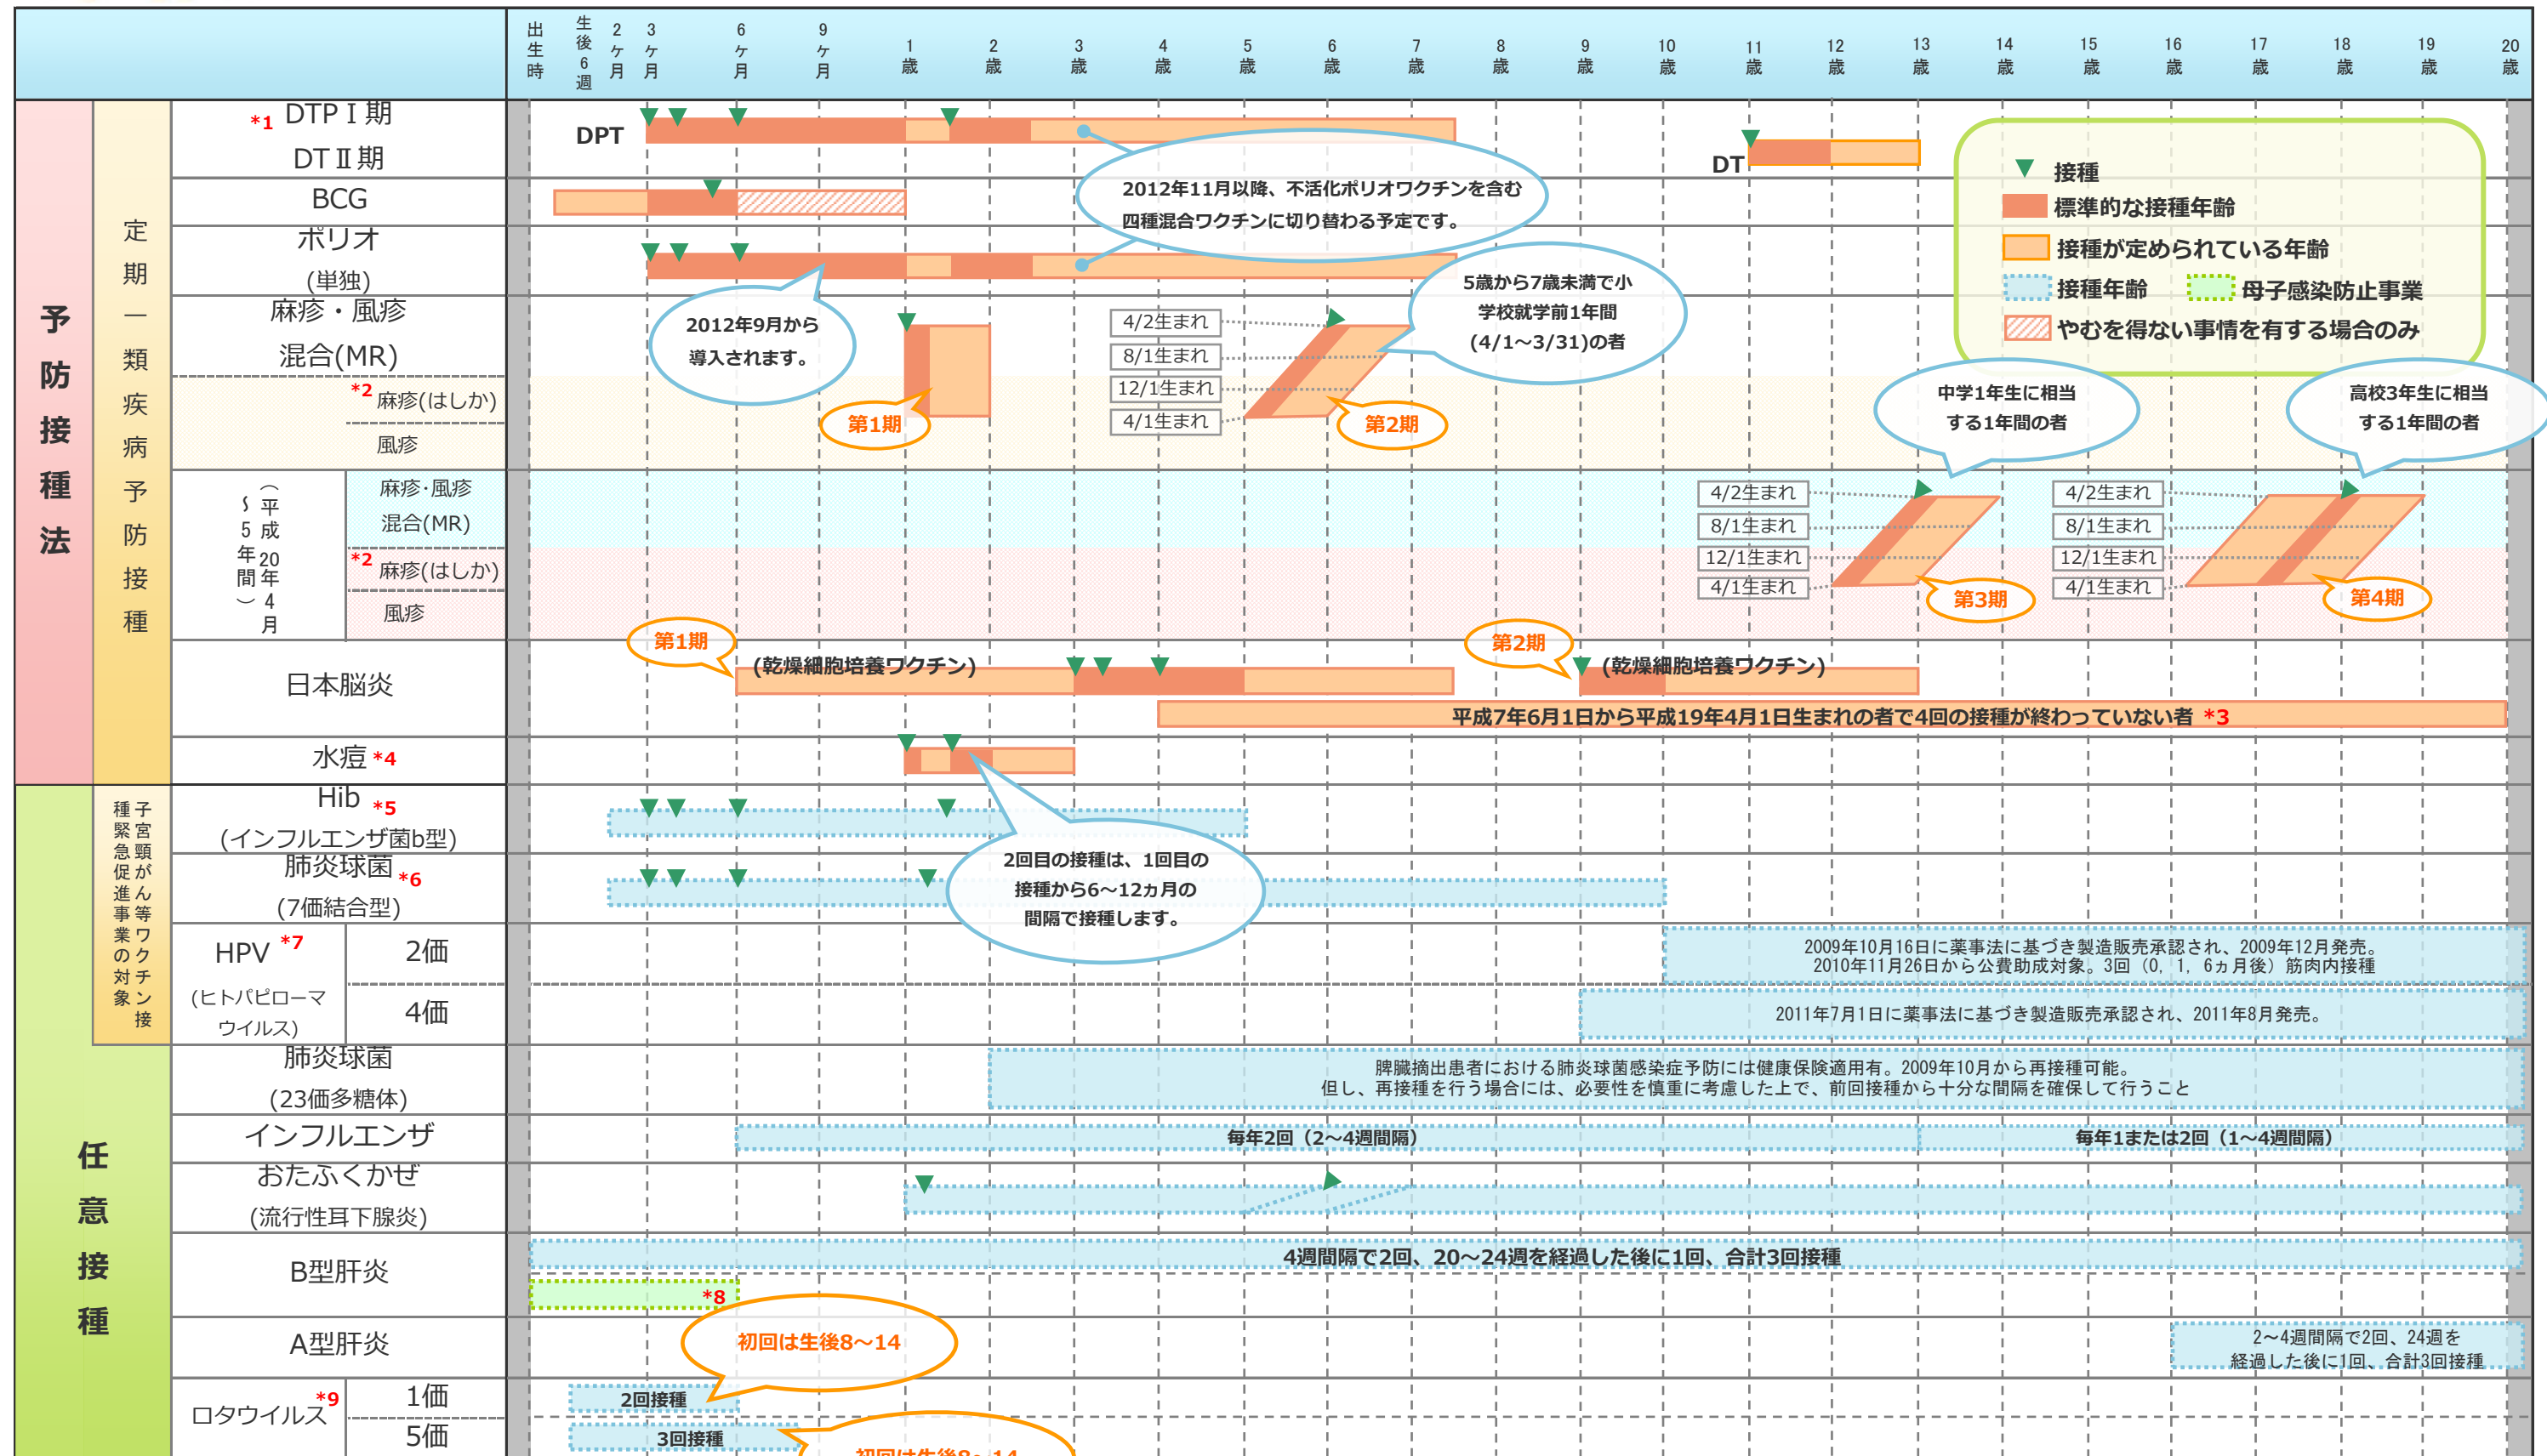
出生時 生後6週 2ケ月 3ケ月 6ケ月 9ケ月 1歳 2歳 3歳 4歳 5歳 6歳 7歳 8歳 9歳 10歳 11歳 12歳 13歳 14歳 15歳 16歳 17歳 18歳 19歳 20歳

予防接種法

定期一類疾病予防接種

*1 DTP I 期
DT II 期
DPT
DT
2012年11月以降、不活化ポリオワクチンを含む四種混合ワクチンに切り替わる予定です。

BCG

ポリオ（単独）
2012年9月から導入されます。

麻疹・風疹混合(MR)
*2 麻疹(はしか)
風疹
第1期
4/2生まれ
8/1生まれ
12/1生まれ
4/1生まれ
第2期
5歳から7歳未満で小学校就学前1年間(4/1～3/31)の者

（平成20年4月～5年間）
麻疹·風疹混合(MR)
*2 麻疹(はしか)
風疹
中学1年生に相当する1年間の者
高校3年生に相当する1年間の者
4/2生まれ
8/1生まれ
12/1生まれ
4/1生まれ
第3期
4/2生まれ
8/1生まれ
12/1生まれ
4/1生まれ
第4期

日本脳炎
第1期
(乾燥細胞培養ワクチン)
第2期
(乾燥細胞培養ワクチン)
平成7年6月1日から平成19年4月1日生まれの者で4回の接種が終わっていない者 *3

水痘 *4

接種
標準的な接種年齢
接種が定められている年齢
接種年齢
母子感染防止事業
やむを得ない事情を有する場合のみ

任意接種

子宮頸がん等ワクチン接種緊急促進事業の対象

Hib *5
(インフルエンザ菌b型)

肺炎球菌 *6
(7価結合型)
2回目の接種は、1回目の接種から6～12ヵ月の間隔で接種します。

HPV *7
(ヒトパピローマウイルス)
2価
2009年10月16日に薬事法に基づき製造販売承認され、2009年12月発売。2010年11月26日から公費助成対象。3回（0，1，6ヵ月後）筋肉内接種
4価
2011年7月1日に薬事法に基づき製造販売承認され、2011年8月発売。

肺炎球菌
(23価多糖体)
脾臓摘出患者における肺炎球菌感染症予防には健康保険適用有。2009年10月から再接種可能。
但し、再接種を行う場合には、必要性を慎重に考慮した上で、前回接種から十分な間隔を確保して行うこと

インフルエンザ
毎年2回（2～4週間隔）
毎年1または2回（1～4週間隔）

おたふくかぜ
(流行性耳下腺炎)

B型肝炎
4週間隔で2回、20～24週を経過した後に1回、合計3回接種
*8

A型肝炎
初回は生後8～14
2～4週間隔で2回、24週を経過した後に1回、合計3回接種

ロタウイルス *9
1価
2回接種
5価
3回接種
初回は生後8～14